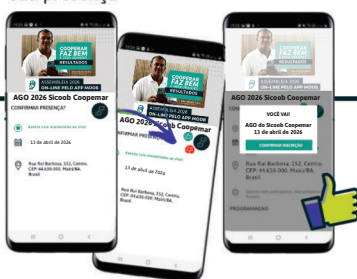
COOPERAR FAZ BEM
RESULTADOS
ASSEMBLEIA 2026
ON-LINE PELO APP MOOB
AGO 2026 Sicoob Coopemar
CONFIRMAR PRESENÇA?
Evento com transmissão ao vivo!
13 de abril de 2026
Rua Rui Barbosa, 152, Centro. CEP: 44.630-000. Mairi/BA. Brasil

COOPERAR FAZ BEM
ASSEMBLEIA 2026
ON-LINE PELO APP MOOB
AGO 2026 Sicoob Coopemar
CONFIRMAR PRESENÇA?
Evento com transmissão ao vivo!
13 de abril de 2026
Rua Rui Barbosa, 152, Centro. CEP: 44.630-000. Mairi/BA. Brasil

ASSEMBLEIA 2026
ON-LINE PELO APP MOOB
AGO 2026 Sicoob Coopemar
VOCÊ VAI!
AGO do Sicoob Coopemar
13 de abril de 2026
CONFIRMAR INSCRIÇÃO
Rua Rui Barbosa, 152, Centro. CEP: 44.630-000. Mairi/BA. Brasil
PROGRAMAÇÃO